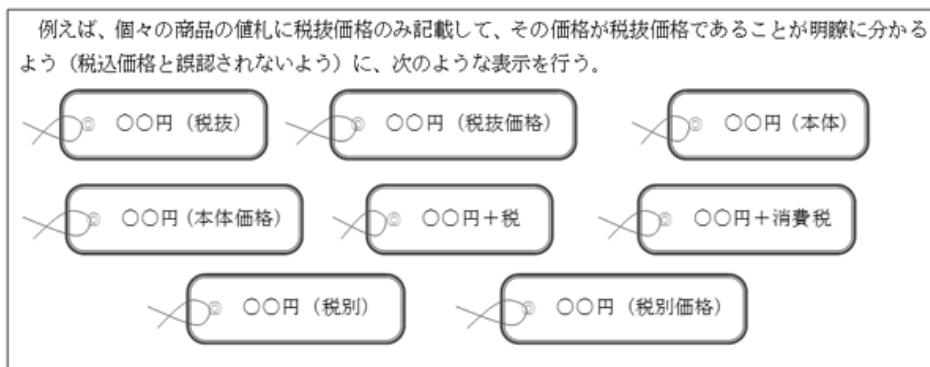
例えば、個々の商品の値札に税抜価格のみ記載して、その価格が税抜価格であることが明瞭に分かるよう（税込価格と誤認されないよう）に、次のような表示を行う。

○○円（税抜）

○○円（税抜価格）

○○円（本体）

○○円（本体価格）

○○円＋税

○○円＋消費税

○○円（税別）

○○円（税別価格）